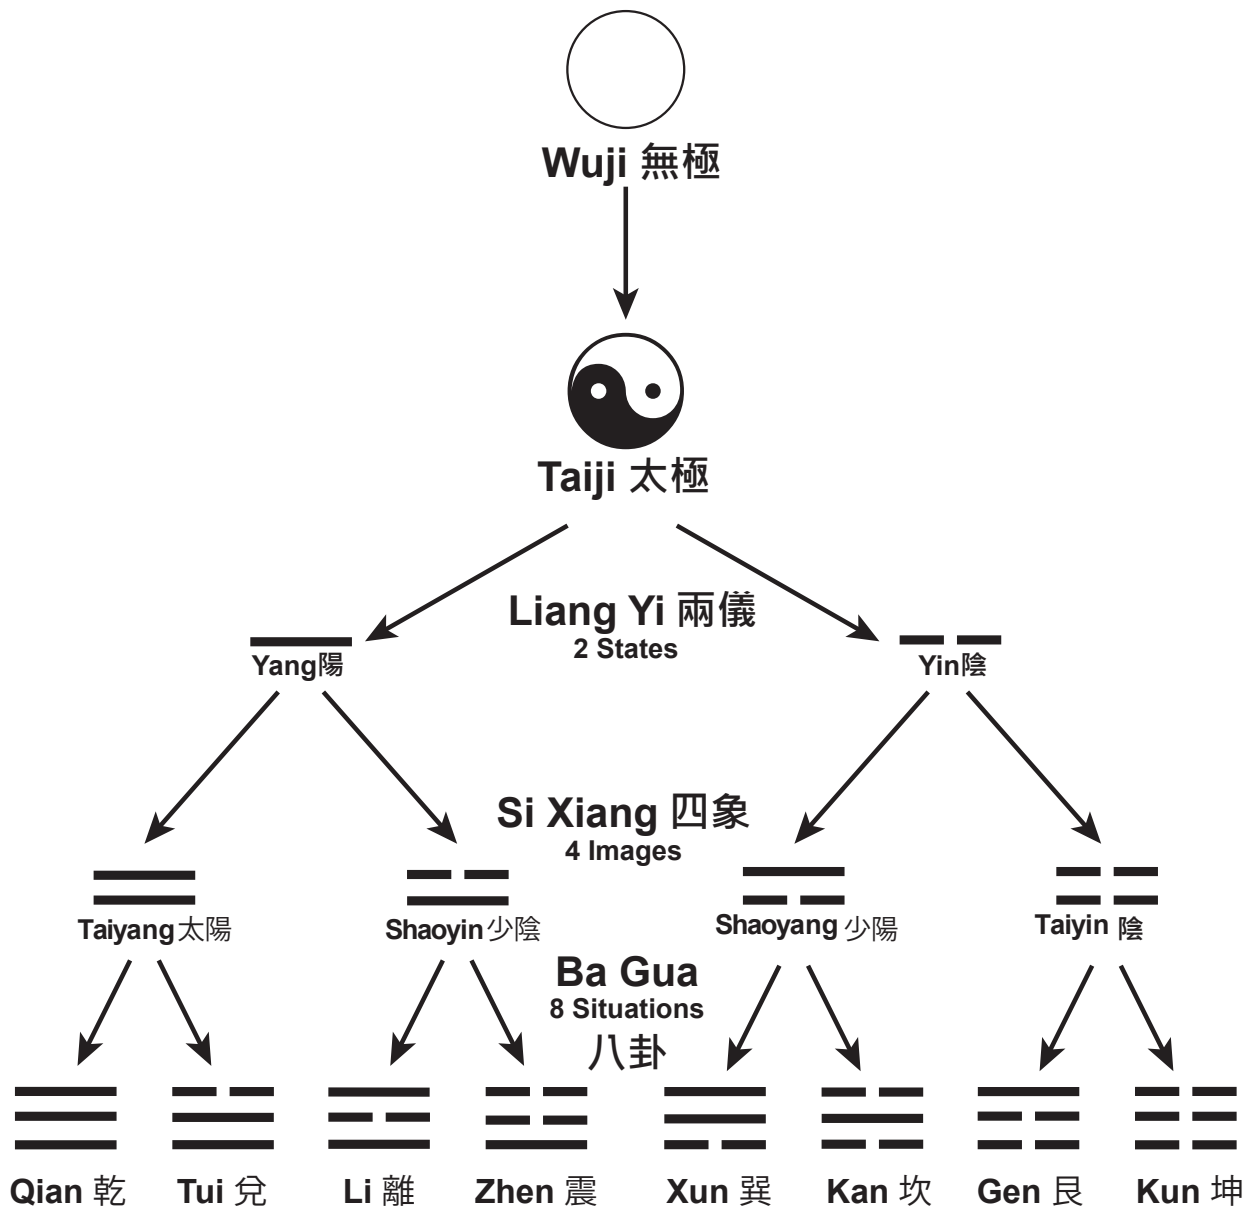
Wuji 無極

Taiji 太極

Liang Yi 兩儀
2 States

Yang陽

Yin陰

Si Xiang 四象
4 Images

Taiyang太陽

Shaoyin少陰

Shaoyang 少陽

Taiyin 陰

Ba Gua
8 Situations
八卦

Qian 乾

Tui 兌

Li 離

Zhen 震

Xun 巽

Kan 坎

Gen 艮

Kun 坤